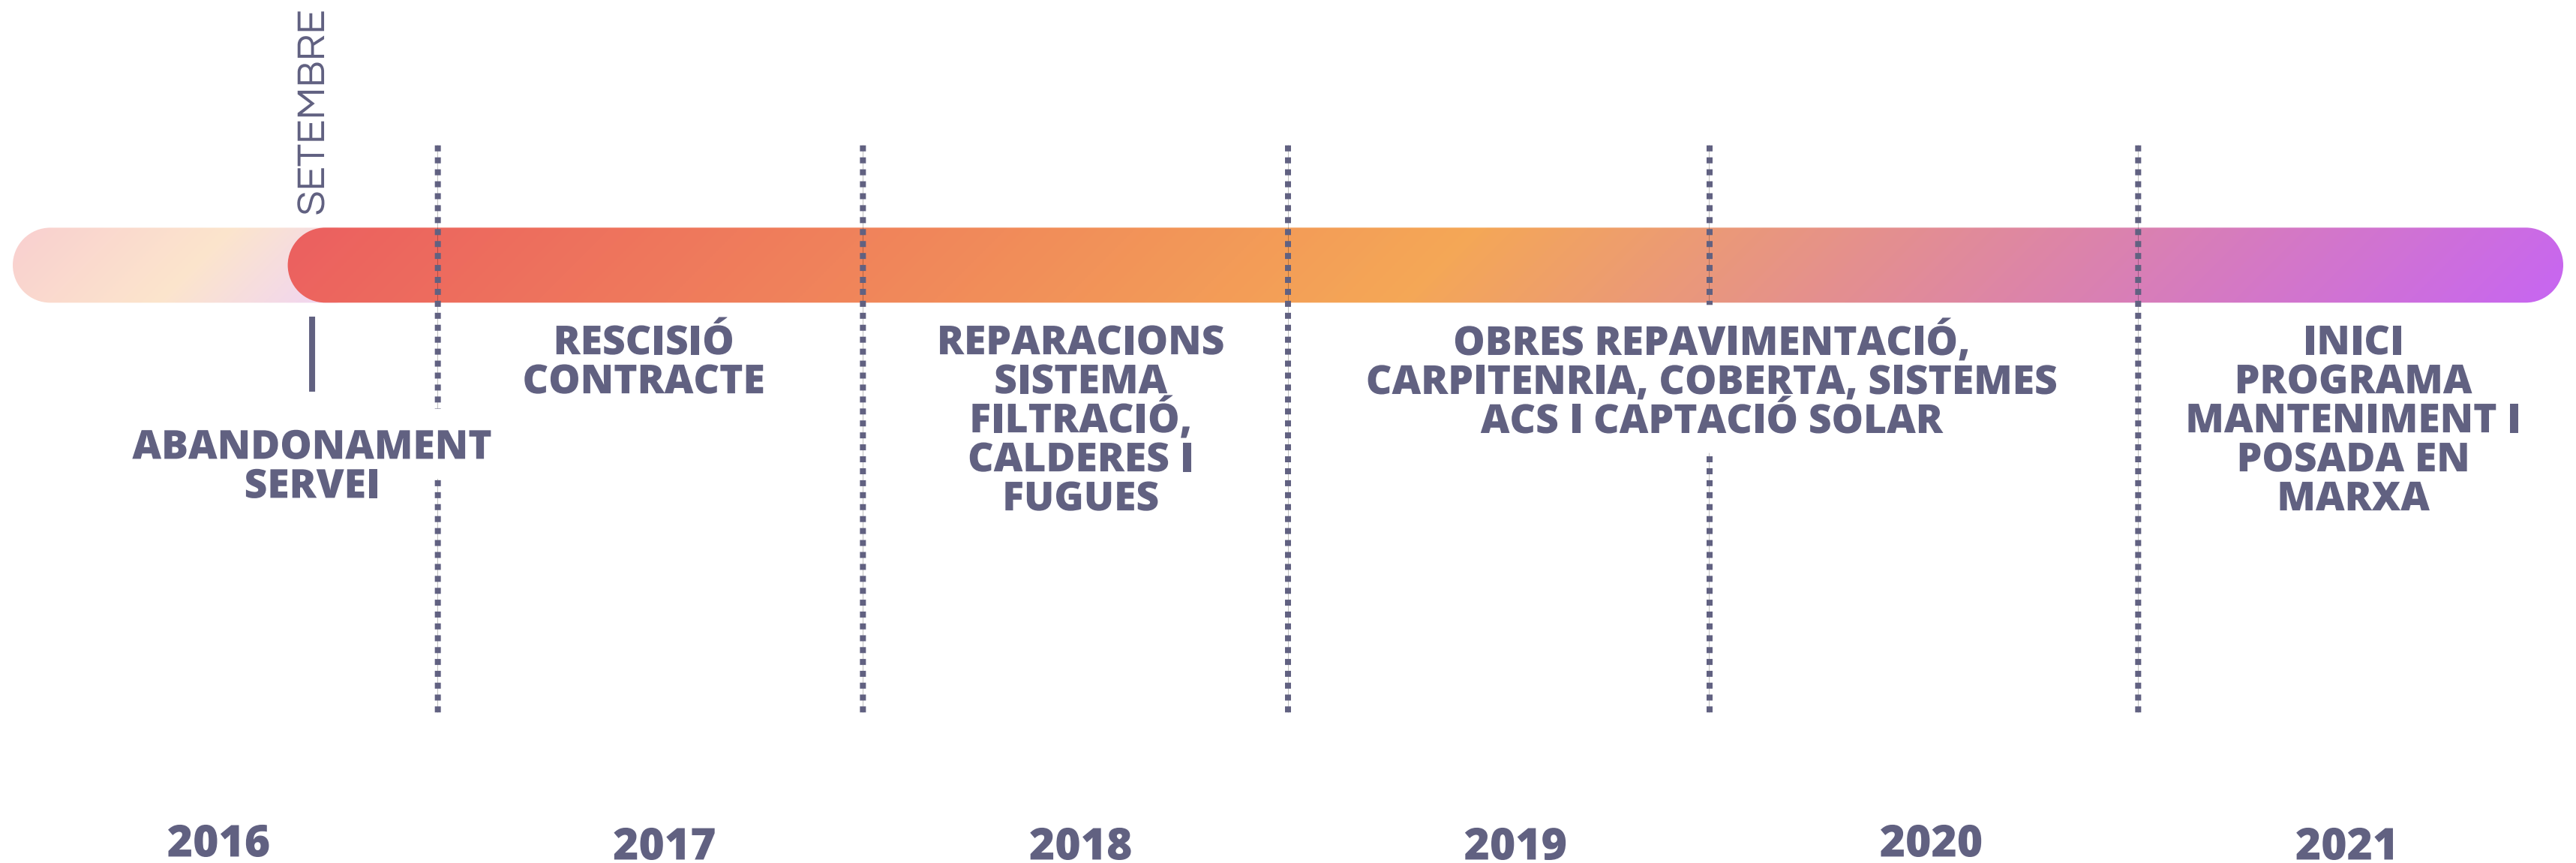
SETEMBRE

ABANDONAMENT SERVEI

RESCISIÓ CONTRACTE

REPARACIONS SISTEMA FILTRACIÓ, CALDERES I FUGUES

OBRES REPAVIMENTACIÓ, CARPITENRIA, COBERTA, SISTEMES ACS I CAPTACIÓ SOLAR

INICI PROGRAMA MANTENIMENT I POSADA EN MARXA

2016

2017

2018

2019

2020

2021